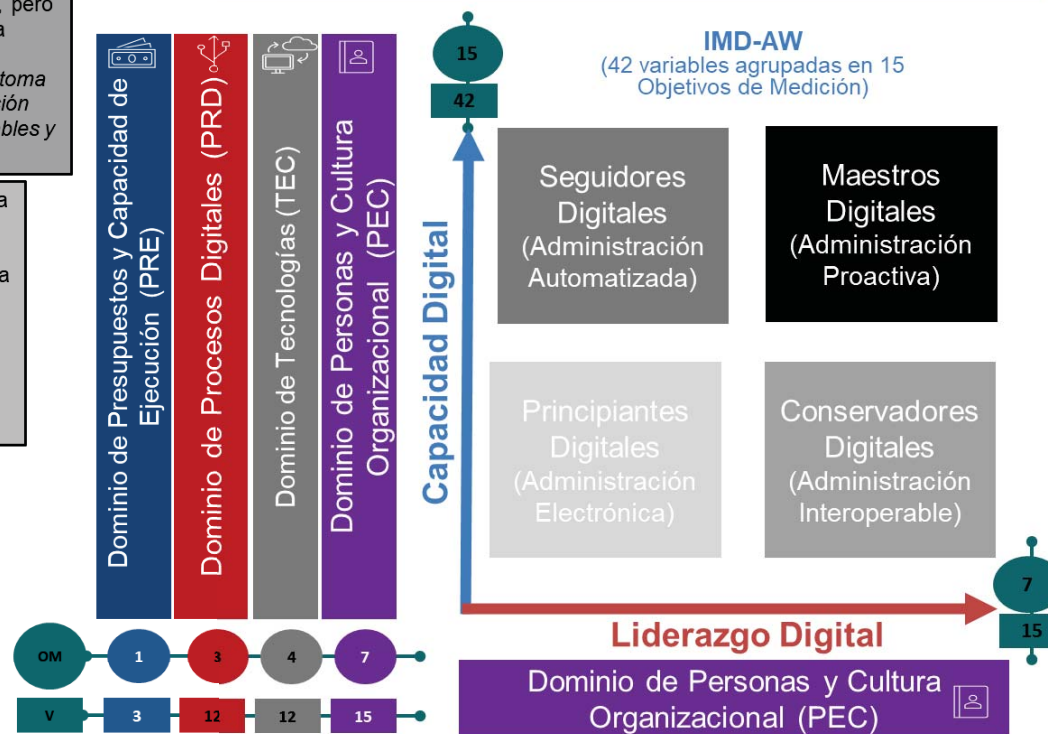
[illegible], pero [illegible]a

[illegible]toma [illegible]ión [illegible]bles y

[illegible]a

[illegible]a

Dominio de Presupuestos y Capacidad de Ejecución (PRE)

Dominio de Procesos Digitales (PRD)

Dominio de Tecnologías (TEC)

Dominio de Personas y Cultura Organizacional (PEC)

OM | 1 | 3 | 4 | 7

V | 3 | 12 | 12 | 15

15

42

IMD-AW
(42 variables agrupadas en 15 Objetivos de Medición)

Capacidad Digital

Seguidores Digitales (Administración Automatizada)

Maestros Digitales (Administración Proactiva)

Principiantes Digitales (Administración Electrónica)

Conservadores Digitales (Administración Interoperable)

7

15

Liderazgo Digital

Dominio de Personas y Cultura Organizacional (PEC)